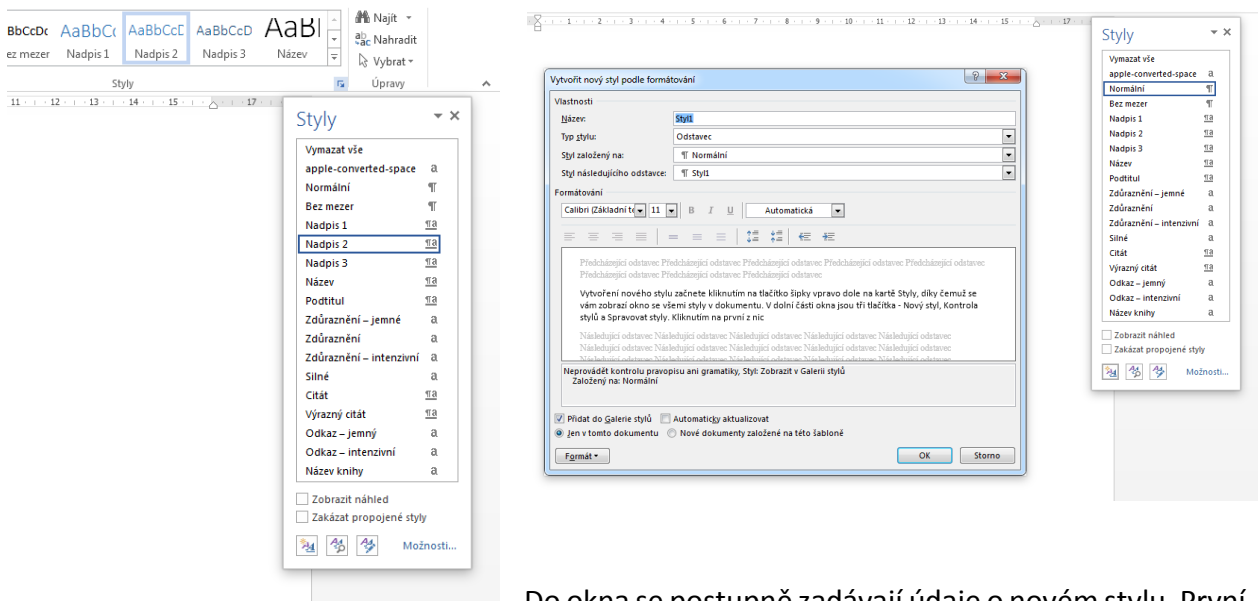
BbCcDc AaBbC AaBbCcD AaBbCcD AaBl
ez mezer Nadpis 1 Nadpis 2 Nadpis 3 Název
Najít
Nahradit
Vybrat
Styly
Úpravy

Styly
Vymazat vše
apple-converted-space a
Normální ¶
Bez mezer ¶
Nadpis 1 ¶a
Nadpis 2 ¶a
Nadpis 3 ¶a
Název ¶a
Podtitul ¶a
Zdůraznění – jemné a
Zdůraznění a
Zdůraznění – intenzivní a
Silné a
Citát ¶a
Výrazný citát ¶a
Odkaz – jemný a
Odkaz – intenzivní a
Název knihy a
Zobrazit náhled
Zakázat propojené styly
Možnosti...

Vytvořit nový styl podle formátování
Vlastnosti
Název: Styl1
Typ stylu: Odstavec
Styl založený na: ¶ Normální
Styl následujícího odstavce: ¶ Styl1
Formátování
Calibri (Základní te 11 B I U Automatická

Předcházející odstavec Předcházející odstavec Předcházející odstavec Předcházející odstavec Předcházející odstavec Předcházející odstavec Předcházející odstavec
Vytvoření nového stylu začnete kliknutím na tlačítko šipky vpravo dole na kartě Styly, díky čemuž se vám zobrazí okno se všemi styly v dokumentu. V dolní části okna jsou tři tlačítka - Nový styl, Kontrola stylů a Spravovat styly. Kliknutím na první z nic
Následující odstavec Následující odstavec Následující odstavec Následující odstavec Následující odstavec Následující odstavec Následující odstavec Následující odstavec Následující odstavec Následující odstavec
Neprovádět kontrolu pravopisu ani gramatiky, Styl: Zobrazit v Galerii stylů
Založený na: Normální
Přidat do Galerie stylů Automaticky aktualizovat
Jen v tomto dokumentu Nové dokumenty založené na této šabloně
Formát OK Storno

Styly
Vymazat vše
apple-converted-space a
Normální ¶
Bez mezer ¶
Nadpis 1 ¶a
Nadpis 2 ¶a
Nadpis 3 ¶a
Název ¶a
Podtitul ¶a
Zdůraznění – jemné a
Zdůraznění a
Zdůraznění – intenzivní a
Silné a
Citát ¶a
Výrazný citát ¶a
Odkaz – jemný a
Odkaz – intenzivní a
Název knihy a
Zobrazit náhled
Zakázat propojené styly
Možnosti...

Do okna se postupně zadávají údaje o novém stylu. První